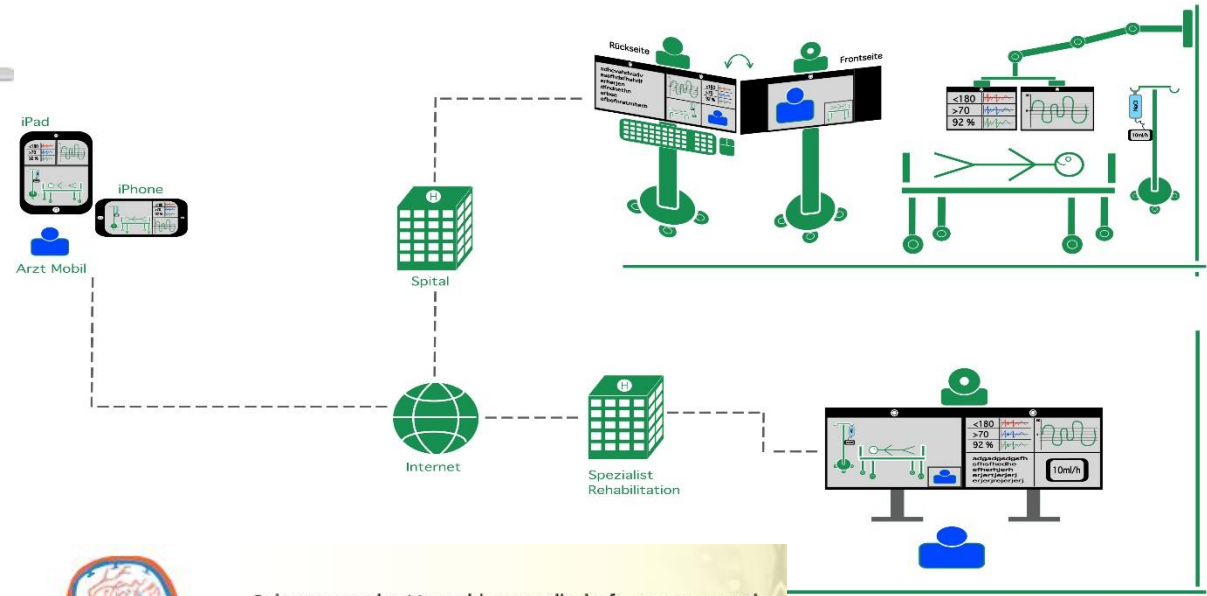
iPad

iPhone

Arzt Mobil

Spital

Rückseite

sdhcvahdvadv
asdfsdhfshdf
erherjen
dfnskdfn
erben
dfsdfsdfsdfsdfh

<180
>70
92 %

Frontseite

<180
>70
92 %

10ml/h

Internet

Spezialist
Rehabilitation

<180
>70
92 %

adgadgadgadfh
dfhdfhsdfhs
dfhsfhsdfh
erjerjerjerjerj
erjerjerjerjerj

10ml/h

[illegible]